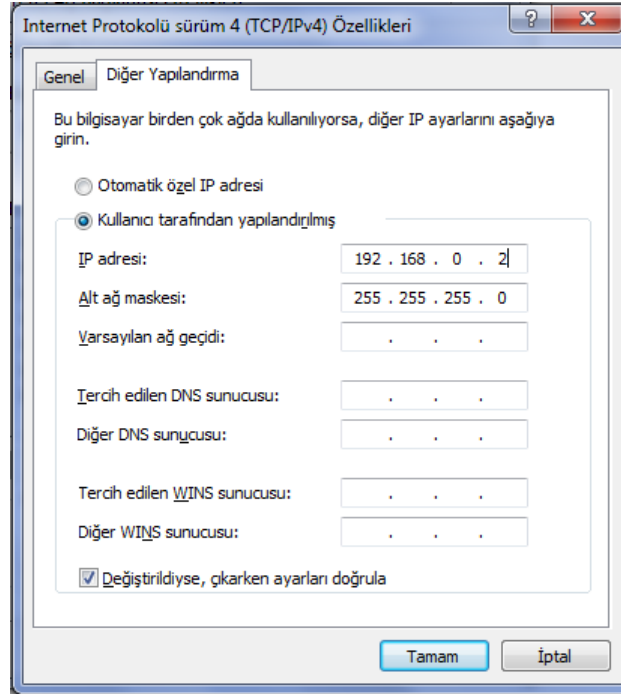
Internet Protokolü sürüm 4 (TCP/IPv4) Özellikleri

Genel | Diğer Yapılandırma

Bu bilgisayar birden çok ağda kullanılıyorsa, diğer IP ayarlarını aşağıya girin.

Otomatik özel IP adresi

Kullanıcı tarafından yapılandırılmış

IP adresi: 192 . 168 . 0 . 2

Alt ağ maskesi: 255 . 255 . 255 . 0

Varsayılan ağ geçidi: . . .

Tercih edilen DNS sunucusu: . . .

Diğer DNS sunucusu: . . .

Tercih edilen WINS sunucusu: . . .

Diğer WINS sunucusu: . . .

Değiştirildiyse, çıkarken ayarları doğrula

Tamam | İptal